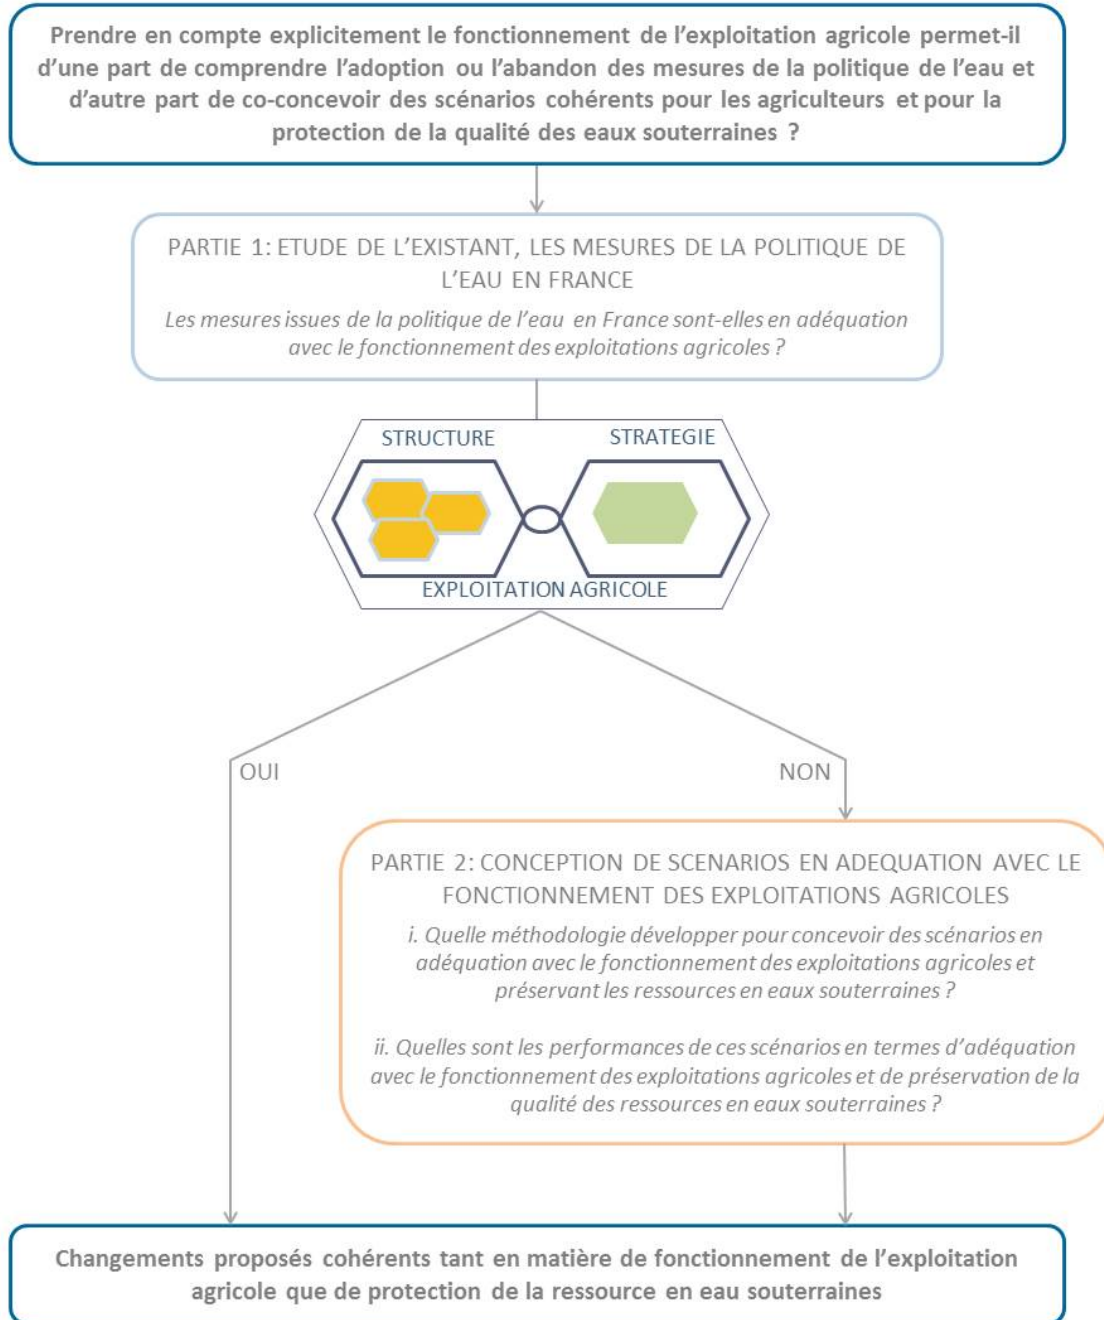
Prendre en compte explicitement le fonctionnement de l'exploitation agricole permet-il d'une part de comprendre l'adoption ou l'abandon des mesures de la politique de l'eau et d'autre part de co-concevoir des scénarios cohérents pour les agriculteurs et pour la protection de la qualité des eaux souterraines ?

PARTIE 1: ETUDE DE L'EXISTANT, LES MESURES DE LA POLITIQUE DE L'EAU EN FRANCE

Les mesures issues de la politique de l'eau en France sont-elles en adéquation avec le fonctionnement des exploitations agricoles ?

STRUCTURE

STRATEGIE

EXPLOITATION AGRICOLE

OUI

NON

PARTIE 2: CONCEPTION DE SCENARIOS EN ADEQUATION AVEC LE FONCTIONNEMENT DES EXPLOITATIONS AGRICOLES

i. Quelle méthodologie développer pour concevoir des scénarios en adéquation avec le fonctionnement des exploitations agricoles et préservant les ressources en eaux souterraines ?

ii. Quelles sont les performances de ces scénarios en termes d'adéquation avec le fonctionnement des exploitations agricoles et de préservation de la qualité des ressources en eaux souterraines ?

Changements proposés cohérents tant en matière de fonctionnement de l'exploitation agricole que de protection de la ressource en eau souterraines